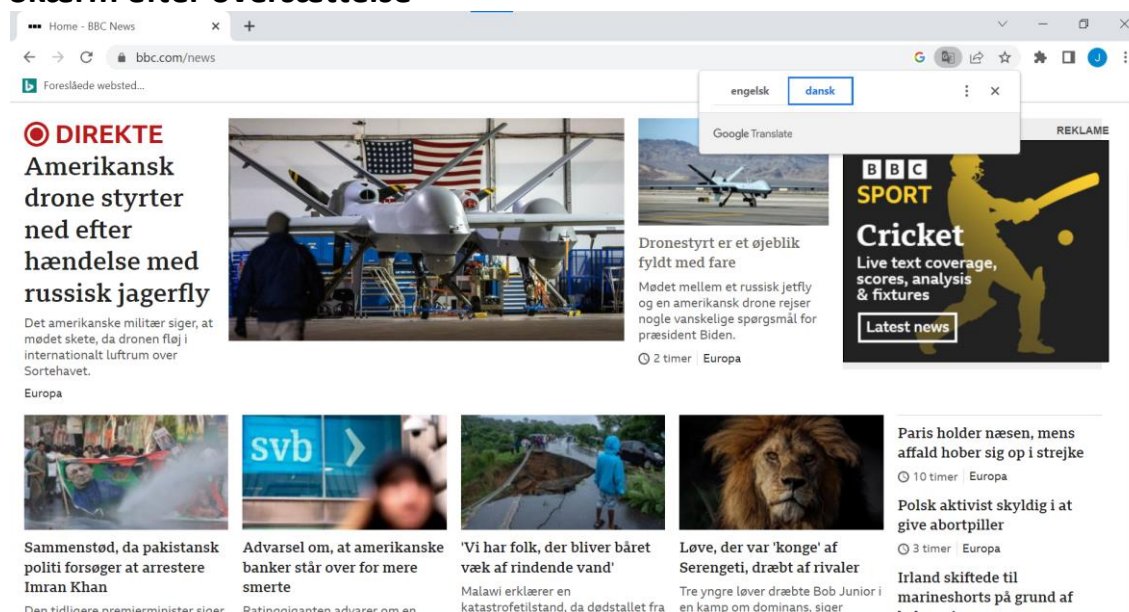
Skærm efter oversættelse

Home - BBC News
bbc.com/news
Foreslåede websted...
engelsk
dansk
Google Translate
REKLAME

DIREKTE
Amerikansk drone styrter ned efter hændelse med russisk jagerfly
Det amerikanske militær siger, at mødet skete, da dronen fløj i internationalt luftrum over Sortehavet.
Europa

Dronestyrt er et øjeblik fyldt med fare
Mødet mellem et russisk jetfly og en amerikansk drone rejser nogle vanskelige spørgsmål for præsident Biden.
2 timer | Europa

BBC SPORT
Cricket
Live text coverage, scores, analysis & fixtures
Latest news

svb

Sammenstød, da pakistansk politi forsøger at arrestere Imran Khan
Den tidligere premierminister siger

Advarsel om, at amerikanske banker står over for mere smerte
Ratinggiganten advarer om en

'Vi har folk, der bliver båret væk af rindende vand'
Malawi erklærer en katastrofetilstand, da dødstallet fra

Løve, der var 'konge' af Serengeti, dræbt af rivaler
Tre yngre løver dræbte Bob Junior i en kamp om dominans, siger

Paris holder næsen, mens affald hober sig op i strejke
10 timer | Europa

Polsk aktivist skyldig i at give abortpiller
3 timer | Europa

Irland skiftede til marineshorts på grund af